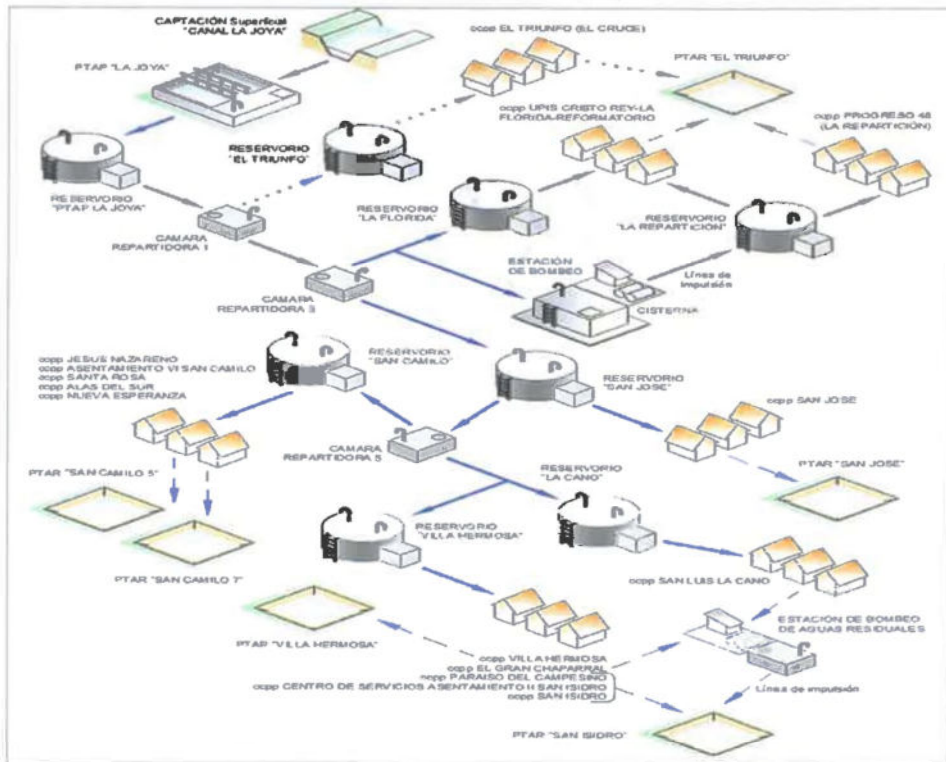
CAPTACIÓN Superficial "CANAL LA JOYA"

PTAP "LA JOYA"

ccpp EL TRIUNFO (EL CRUCE)

PTAR "EL TRIUNFO"

ccpp UPIS CRISTO REY-LA FLORIDA-REFORMATORIO

ccpp PROGRESO 48 (LA REPARTICIÓN)

RESERVORIO "EL TRIUNFO"

RESERVORIO "PTAP LA JOYA"

RESERVORIO "LA FLORIDA"

RESERVORIO "LA REPARTICIÓN"

CAMARA REPARTIDORA 1

ESTACIÓN DE BOMBEO

Línea de impulsión

CAMARA REPARTIDORA 3

CISTERNA

ccpp JESUS NAZARENO
ccpp ASENTAMIENTO VI SAN CAMILO
ccpp SANTA ROSA
ccpp ALAS DEL SUR
ccpp NUEVA ESPERANZA

RESERVORIO "SAN CAMILO"

RESERVORIO "SAN JOSE"

ccpp SAN JOSE

CAMARA REPARTIDORA 5

PTAR "SAN CAMILO 5"

RESERVORIO "LA CANO"

PTAR "SAN JOSE"

RESERVORIO "VILLA HERMOSA"

PTAR "SAN CAMILO 7"

ccpp SAN LUIS LA CANO

ESTACIÓN DE BOMBEO DE AGUAS RESIDUALES

PTAR "VILLA HERMOSA"

ccpp VILLA HERMOSA
ccpp EL GRAN CHAPARRAL
ccpp PARAISO DEL CAMPESINO
ccpp CENTRO DE SERVICIOS ASENTAMIENTO II SAN ISIDRO
ccpp SAN ISIDRO

Línea de impulsión

PTAR "SAN ISIDRO"